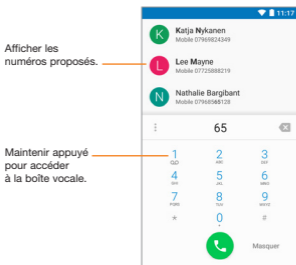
Afficher les numéros proposés.

Maintenir appuyé pour accéder à la boîte vocale.

11:17

K Katja Nykanen
Mobile 07969824349

L Lee Mayne
Mobile 07725888219

N Nathalie Bargibant
Mobile 07968568128

65

1
QO

2
ABC

3
DEF

4
GHI

5
JKL

6
MNO

7
PQRS

8
TUV

9
WXYZ

*

0
+

#

Masquer